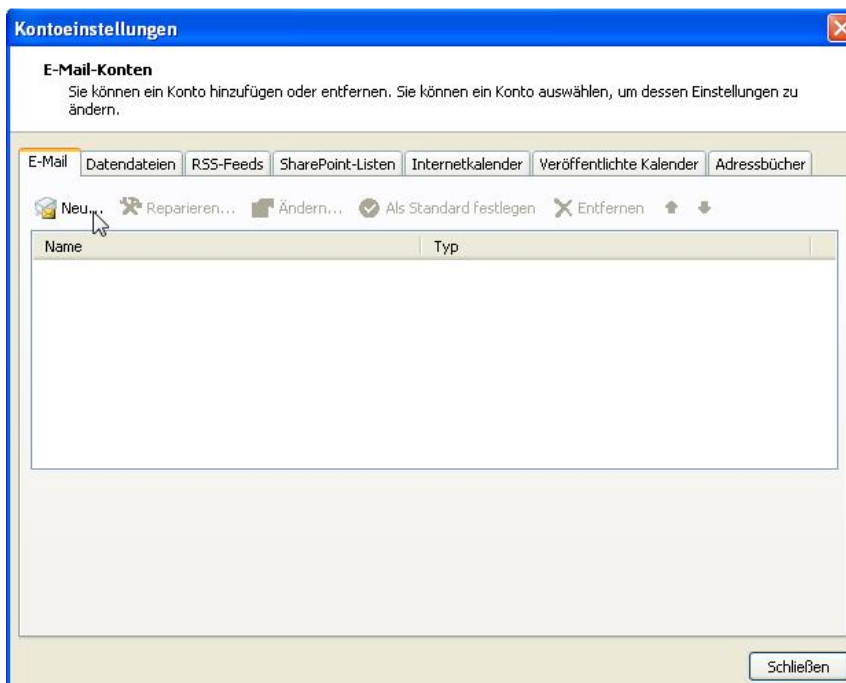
Kontoeinstellungen

E-Mail-Konten

Sie können ein Konto hinzufügen oder entfernen. Sie können ein Konto auswählen, um dessen Einstellungen zu ändern.

E-Mail | Datendateien | RSS-Feeds | SharePoint-Listen | Internetkalender | Veröffentlichte Kalender | Adressbücher

Neu... Reparieren... Ändern... Als Standard festlegen Entfernen

| Name | Typ |
|---|---|

Schließen